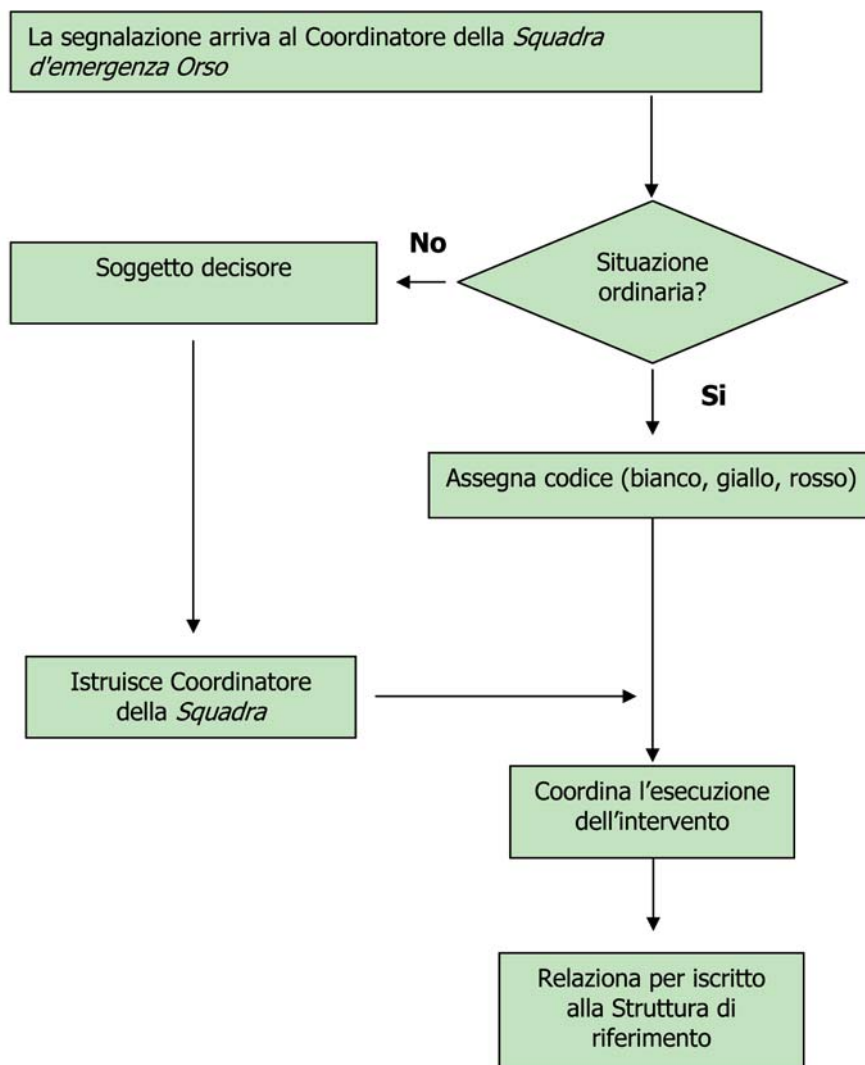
La segnalazione arriva al Coordinatore della *Squadra d'emergenza Orso*

No

Soggetto decisore

Situazione ordinaria?

Si

Assegna codice (bianco, giallo, rosso)

Istruisce Coordinatore della *Squadra*

Coordina l'esecuzione dell'intervento

Relaziona per iscritto alla Struttura di riferimento